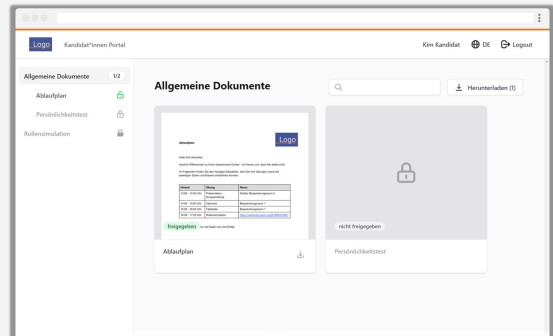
Logo Kandidat*innen Portal

Kim Kandidat DE Logout

Allgemeine Dokumente 1/2

Ablaufplan

Persönlichkeitstest

Rollensimulation

Allgemeine Dokumente

Herunterladen (1)

Ablaufplan

Logo

Hallo Kim Kandidat,

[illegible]

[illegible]

| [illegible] | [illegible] | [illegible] |
|---|---|---|
| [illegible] | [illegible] | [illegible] |
| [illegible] | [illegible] | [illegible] |
| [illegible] | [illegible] | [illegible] |
| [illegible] | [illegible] | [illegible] |

freigegeben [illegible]

Ablaufplan

nicht freigegeben

Persönlichkeitstest